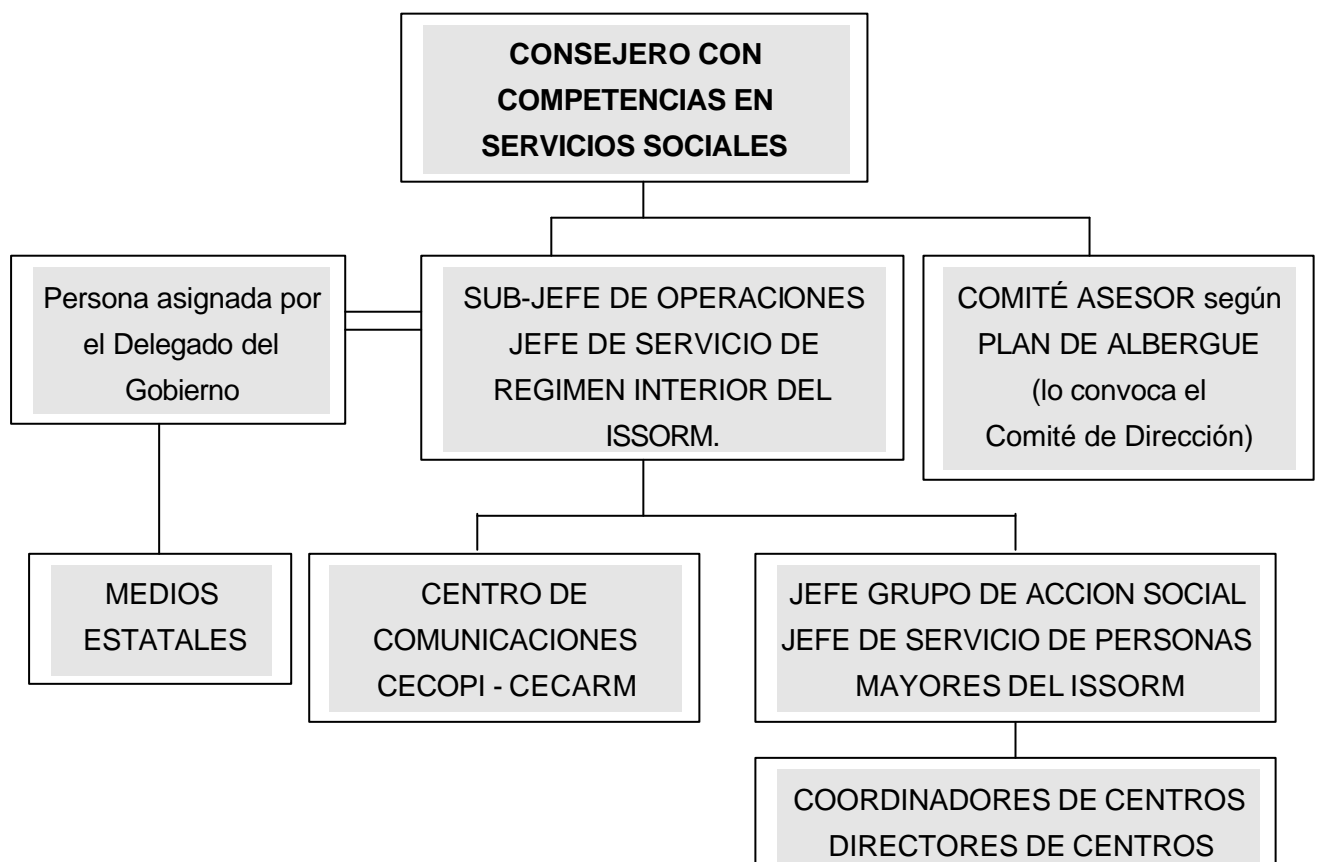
CONSEJERO CON COMPETENCIAS EN SERVICIOS SOCIALES

Persona asignada por el Delegado del Gobierno

SUB-JEFE DE OPERACIONES JEFE DE SERVICIO DE REGIMEN INTERIOR DEL ISSORM.

COMITÉ ASESOR según PLAN DE ALBERGUE (lo convoca el Comité de Dirección)

MEDIOS ESTATALES

CENTRO DE COMUNICACIONES CECOPI - CECARM

JEFE GRUPO DE ACCION SOCIAL JEFE DE SERVICIO DE PERSONAS MAYORES DEL ISSORM

COORDINADORES DE CENTROS DIRECTORES DE CENTROS